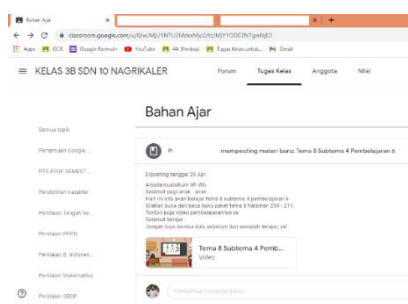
Bahan Ajar
classroom.google.com/u/0/w/MjU1NTU2MzvMjc2/tc/MjY1ODE2NTgwNjE2
Apps BCR Google Formulir YouTube (Penilaian) Tugas Kerja untuk... Gmail

KELAS 3B SDN 10 NAGRIKALER
Forum Tugas Kelas Anggota Nilai

Bahan Ajar

Semua topik
Pertemuan Google...
PTS BOOK SEMEST...
Pendidikan karakter
Penilaian tengah se...
Penilaian PPKN
Penilaian B. Indones...
Penilaian Matematika
Penilaian SBDP

memposting materi baru: Tema 8 Subtema 4 Pembelajaran 6

Diposting tanggal 29 Apr
Assalamualaikum Wr Wb
Selamat pagi anak - anak
Hari ini kita akan belajar tema 8 subtema 4 pembelajaran 6
Silahkan buka dan baca buku paket tema 8 halaman 204 - 211
Tonton juga video pembelajaran ya
Selamat belajar
Jangan lupa berdoa dulu sebelum dan sesudah belajar, ya!

Tema 8 Subtema 4 Pemb...
Video

Tambahkan komentar kelas...